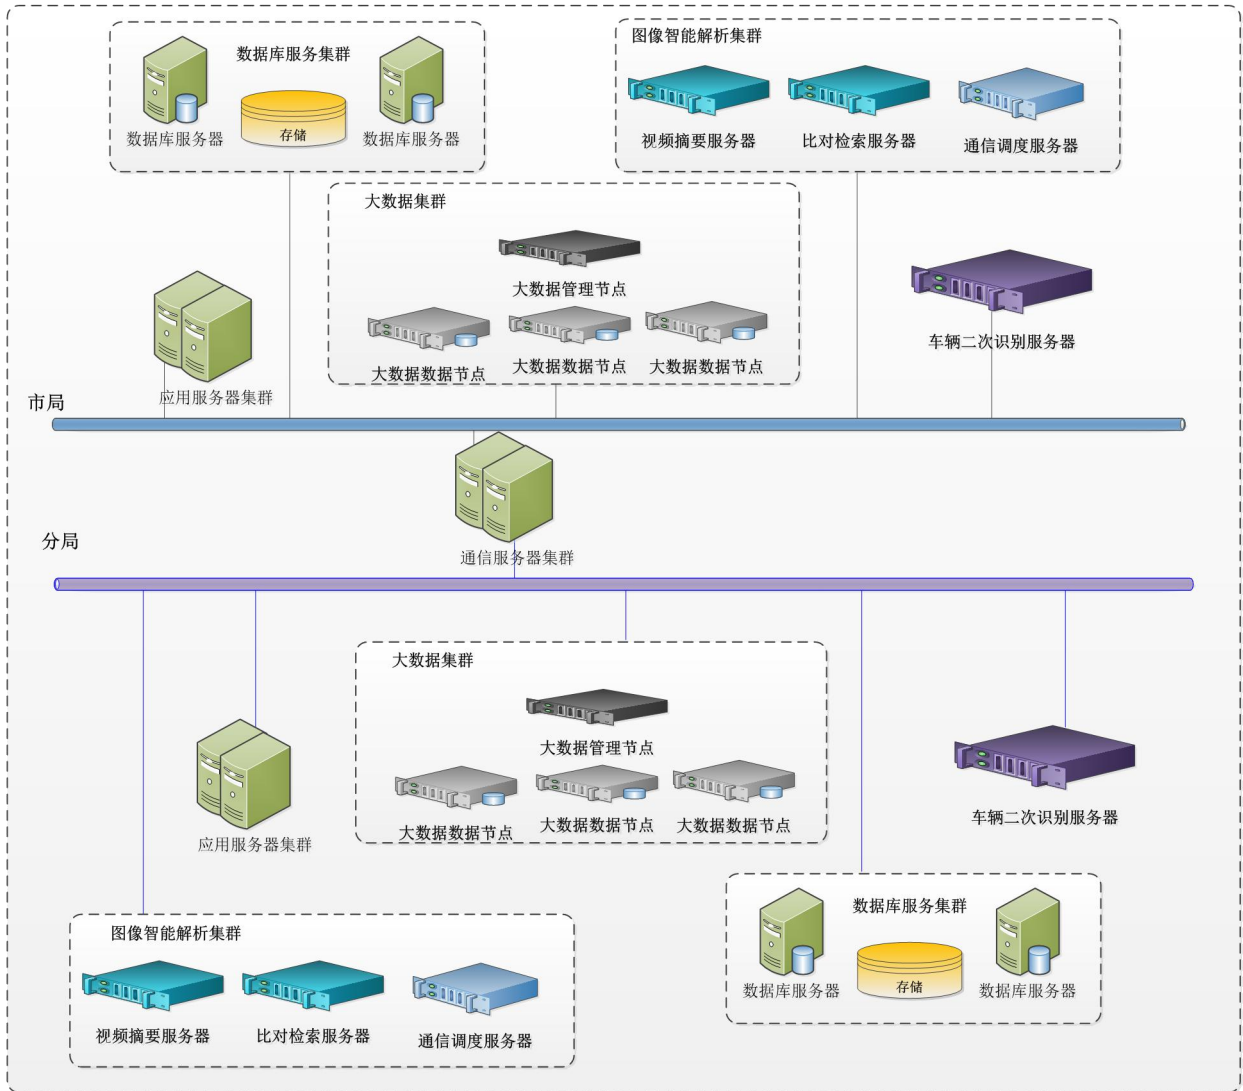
数据库服务集群
数据库服务器
存储
数据库服务器

图像智能解析集群
视频摘要服务器
比对检索服务器
通信调度服务器

大数据集群
大数据管理节点
大数据数据节点
大数据数据节点
大数据数据节点

应用服务器集群

车辆二次识别服务器

市局

通信服务器集群

分局

大数据集群
大数据管理节点
大数据数据节点
大数据数据节点
大数据数据节点

应用服务器集群

车辆二次识别服务器

数据库服务集群
数据库服务器
存储
数据库服务器

图像智能解析集群
视频摘要服务器
比对检索服务器
通信调度服务器